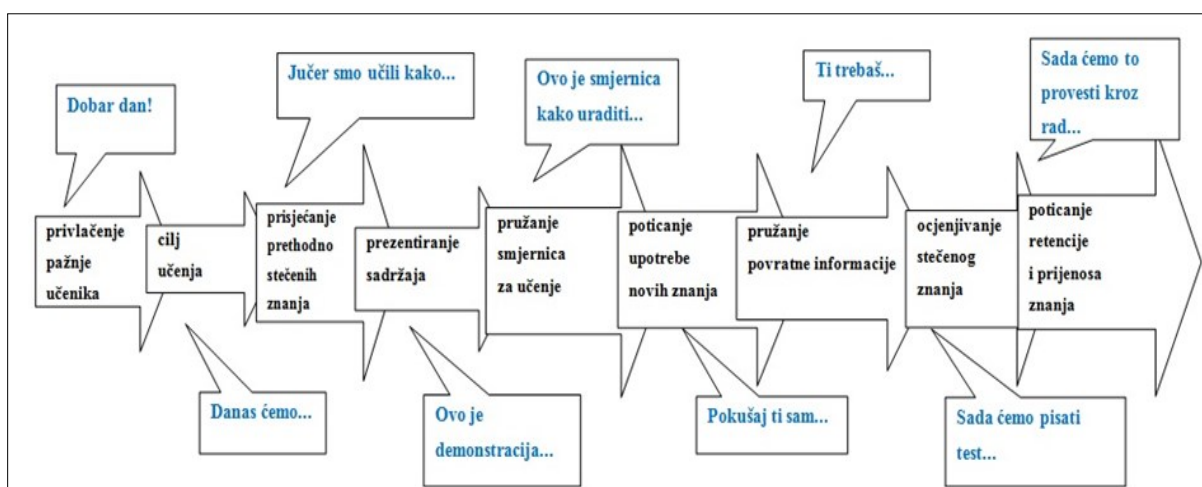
Dobar dan!

privlačenje pažnje učenika

Danas ćemo...

cilj učenja

Jučer smo učili kako...

prisjećanje prethodno stečenih znanja

prezentiranje sadržaja

Ovo je demonstracija...

Ovo je smjernica kako uraditi...

pružanje smjernica za učenje

poticanje upotrebe novih znanja

Pokušaj ti sam...

Ti trebaš...

pružanje povratne informacije

ocjenjivanje stečenog znanja

Sada ćemo pisati test...

Sada ćemo to provesti kroz rad...

poticanje retencije i prijenosa znanja